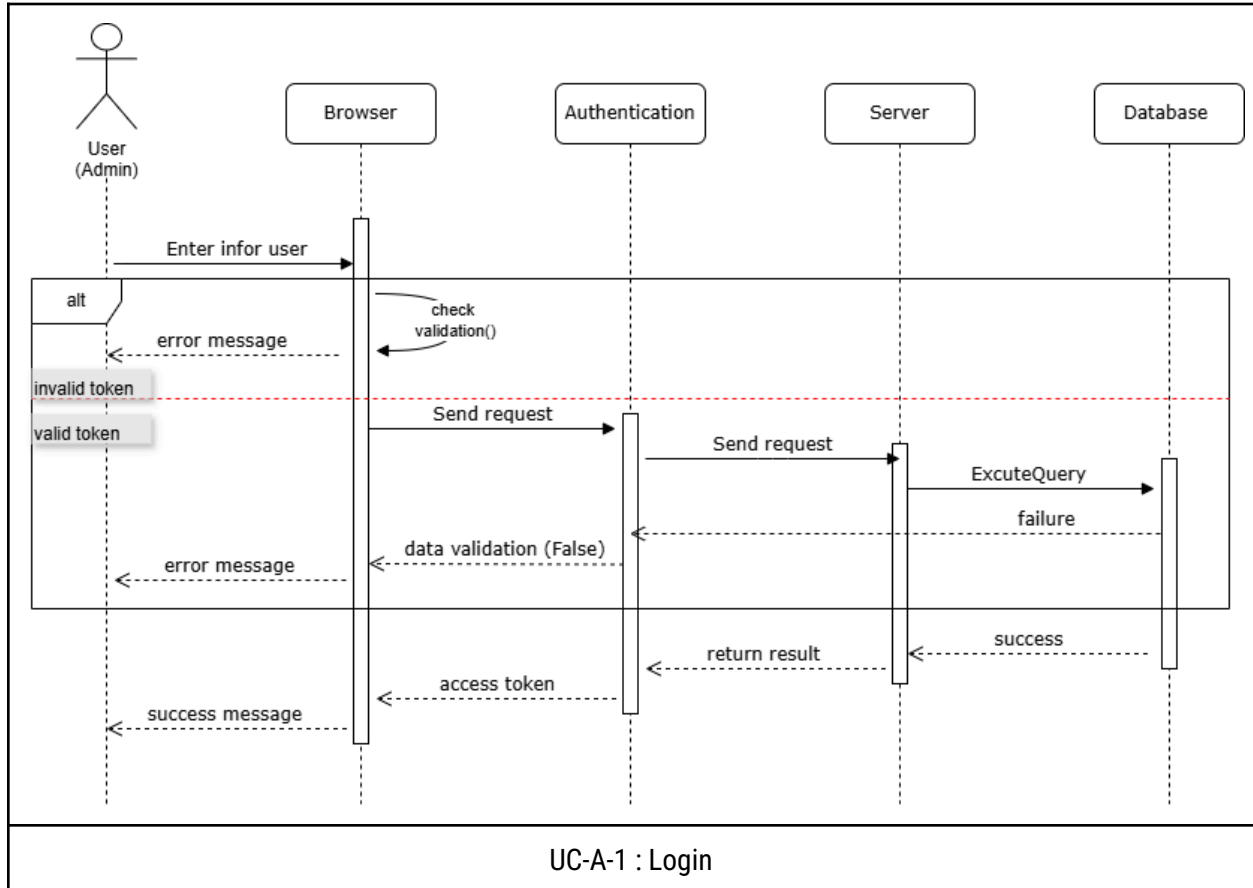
User
(Admin)

Browser

Authentication

Server

Database

Enter infor user

alt

check
validation()

error message

invalid token

valid token

Send request

Send request

ExcuteQuery

failure

data validation (False)

error message

success

return result

access token

success message

UC-A-1 : Login